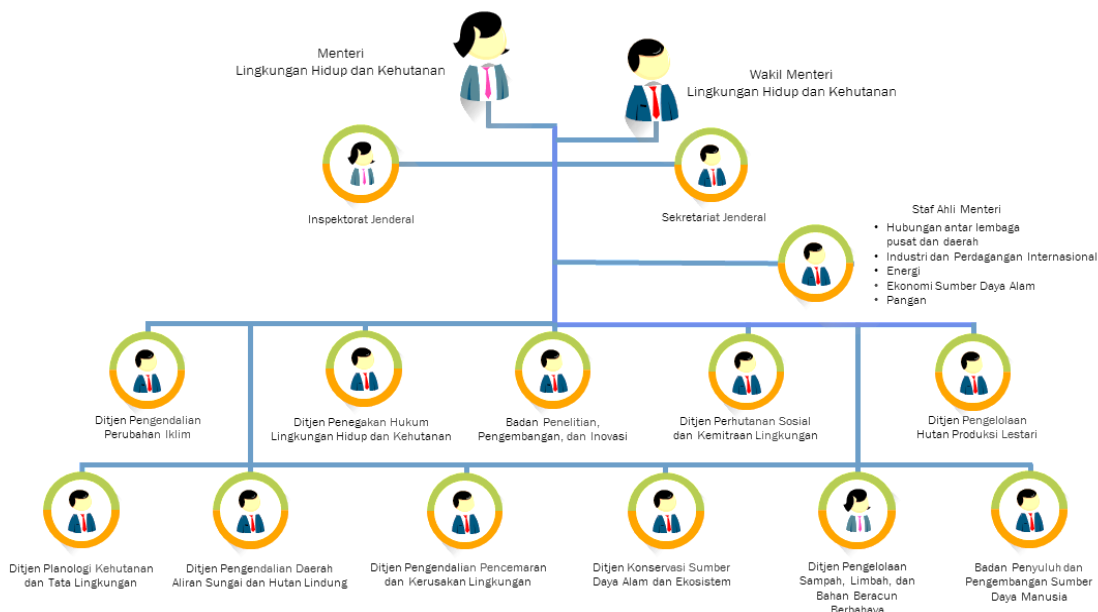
Menteri
Lingkungan Hidup dan Kehutanan

Wakil Menteri
Lingkungan Hidup dan Kehutanan

Inspektorat Jenderal

Sekretariat Jenderal

Staf Ahli Menteri
• Hubungan antar lembaga pusat dan daerah
• Industri dan Perdagangan Internasional
• Energi
• Ekonomi Sumber Daya Alam
• Pangan

Ditjen Pengendalian Perubahan Iklim

Ditjen Penegakan Hukum Lingkungan Hidup dan Kehutanan

Badan Penelitian, Pengembangan, dan Inovasi

Ditjen Perhutanan Sosial dan Kemitraan Lingkungan

Ditjen Pengelolaan Hutan Produksi Lestari

Ditjen Planologi Kehutanan dan Tata Lingkungan

Ditjen Pengendalian Daerah Aliran Sungai dan Hutan Lindung

Ditjen Pengendalian Pencemaran dan Kerusakan Lingkungan

Ditjen Konservasi Sumber Daya Alam dan Ekosistem

Ditjen Pengelolaan Sampah, Limbah, dan Bahan Beracun Berbahaya

Badan Penyuluh dan Pengembangan Sumber Daya Manusia